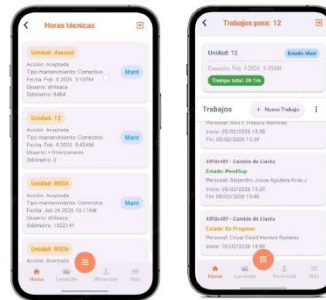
Horas técnicas

Unidad: dasasd
Acción: Aceptada
Tipo mantenimiento: Correctivo
Fecha: Feb 4 2025 9:51PM
Usuario: dhiliasco
Odómetro: 8484
Mant

Unidad: 12
Acción: Aceptada
Tipo mantenimiento: Correctivo
Fecha: Feb 4 2025 9:45AM
Usuario: r.financiamiento
Odómetro: 0
Mant

Unidad: R504
Acción: Aceptada
Tipo mantenimiento: Correctivo
Fecha: Jan 24 2025 12:17PM
Usuario: dhiliasco
Odómetro: 12221.41
Mant

Unidad: R506

Home
Lavadero
Recepción
Más

Trabajos para: 12

Unidad: 12
Estado Mant
Creación: Feb 4 2025 9:45AM
Tiempo total: 0h 1m

Trabajos
+ Nuevo Trabajo

Personal: Alex P. Hidalgo Martinez
Inicio: 05/02/2025 13:28
Fin: 05/02/2025 13:29

KB5b401 - Cambio de Llanta
Estado: IPendSup
Personal: Alejandro Josue Aguilera Kra...
Inicio: 05/02/2025 15:38
Fin: 05/02/2025 15:40

KB5b401 - Cambio de Llanta
Estado: En Progreso
Personal: Cesar David Huertas Ramirez
Inicio: 05/02/2025 15:40

Home
Lavadero
Recepción
Más